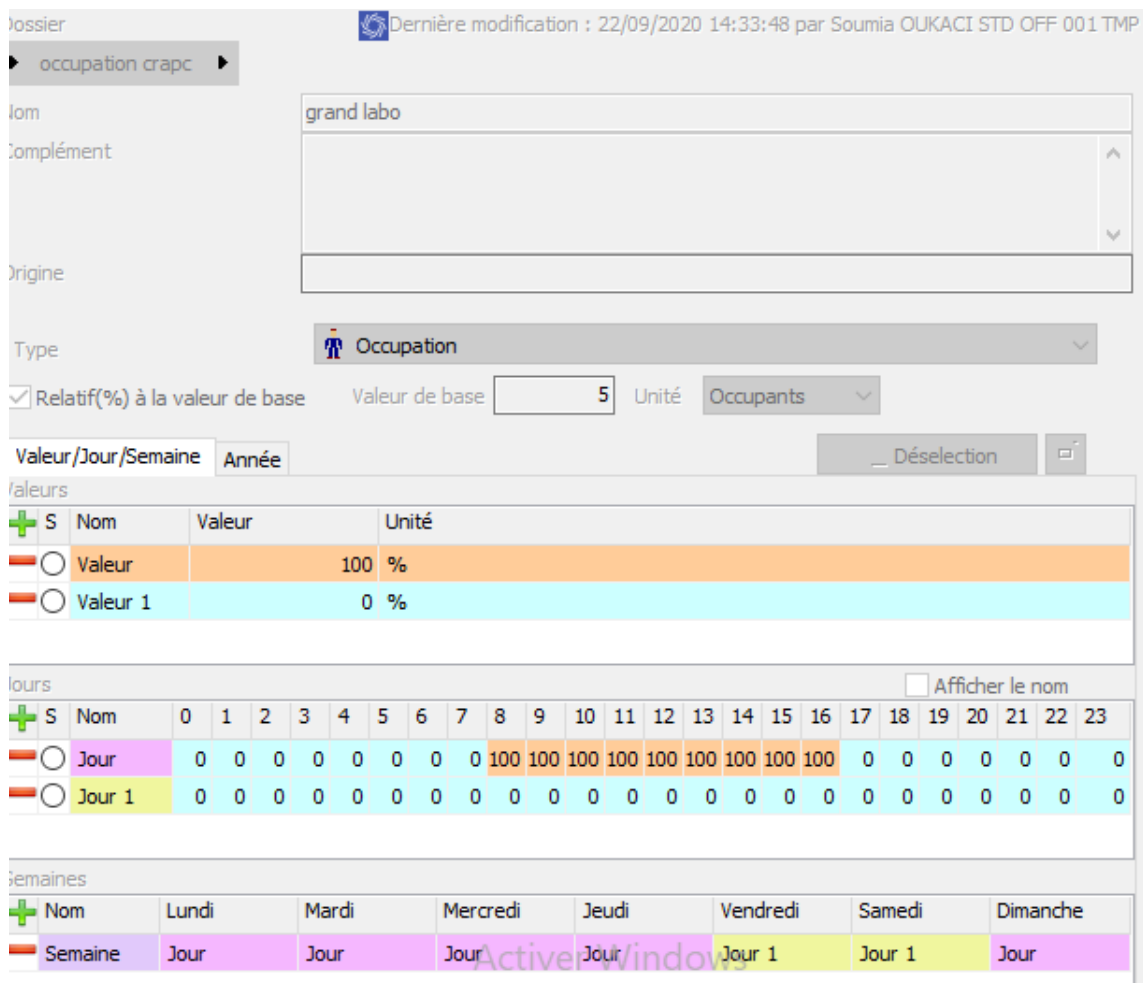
Dossier
Dernière modification : 22/09/2020 14:33:48 par Soumia OUKACI STD OFF 001 TMP

occupation crapc

Nom grand labo
Complément
Origine

Type Occupation
Relatif(%) à la valeur de base Valeur de base 5 Unité Occupants

Valeur/Jour/Semaine Année
_ Déselection

Valeurs

| S | Nom | Valeur | Unité |
|---|---|---|---|
| | Valeur | 100 | % |
| | Valeur 1 | 0 | % |

Jours
Afficher le nom

| S | Nom | 0 | 1 | 2 | 3 | 4 | 5 | 6 | 7 | 8 | 9 | 10 | 11 | 12 | 13 | 14 | 15 | 16 | 17 | 18 | 19 | 20 | 21 | 22 | 23 |
|---|---|---|---|---|---|---|---|---|---|---|---|---|---|---|---|---|---|---|---|---|---|---|---|---|---|
| | Jour | 0 | 0 | 0 | 0 | 0 | 0 | 0 | 0 | 100 | 100 | 100 | 100 | 100 | 100 | 100 | 100 | 100 | 0 | 0 | 0 | 0 | 0 | 0 | 0 |
| | Jour 1 | 0 | 0 | 0 | 0 | 0 | 0 | 0 | 0 | 0 | 0 | 0 | 0 | 0 | 0 | 0 | 0 | 0 | 0 | 0 | 0 | 0 | 0 | 0 | 0 |

Semaines

| Nom | Lundi | Mardi | Mercredi | Jeudi | Vendredi | Samedi | Dimanche |
|---|---|---|---|---|---|---|---|
| Semaine | Jour | Jour | Jour | Jour | Jour 1 | Jour 1 | Jour |

Activer Windows